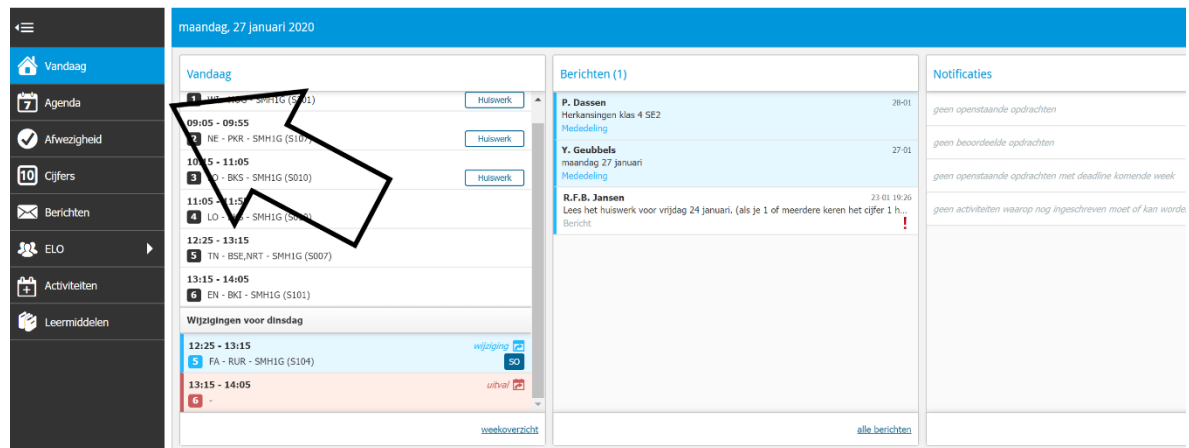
maandag, 27 januari 2020

Vandaag
Agenda
Afwezigheid
10 Cijfers
Berichten
ELO
Activiteiten
Leermiddelen

Vandaag

1 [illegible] - SMH1G (S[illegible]01) Huiswerk

09:05 - 09:55
2 NE - PKR - SMH1G (S10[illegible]) Huiswerk

10:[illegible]5 - 11:05
3 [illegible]O - BKS - SMH1G (S010) Huiswerk

11:05 - 1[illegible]:55
4 LO - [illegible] - SMH1G (S0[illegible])

12:25 - 13:15
5 TN - BSE,NRT - SMH1G (S007)

13:15 - 14:05
6 EN - BKI - SMH1G (S101)

Wijzigingen voor dinsdag

12:25 - 13:15 wijziging
5 FA - RUR - SMH1G (S104) SO

13:15 - 14:05 uitval
6 -

weekoverzicht

Berichten (1)

P. Dassen 28-01
Herkansingen klas 4 SE2
Mededeling

Y. Geubbels 27-01
maandag 27 januari
Mededeling

R.F.B. Jansen 23-01 19:26
Lees het huiswerk voor vrijdag 24 januari. (als je 1 of meerdere keren het cijfer 1 h...
Bericht

alle berichten

Notificaties

geen openstaande opdrachten
geen beoordeelde opdrachten
geen openstaande opdrachten met deadline komende week
geen activiteiten waarop nog ingeschreven moet of kan worde